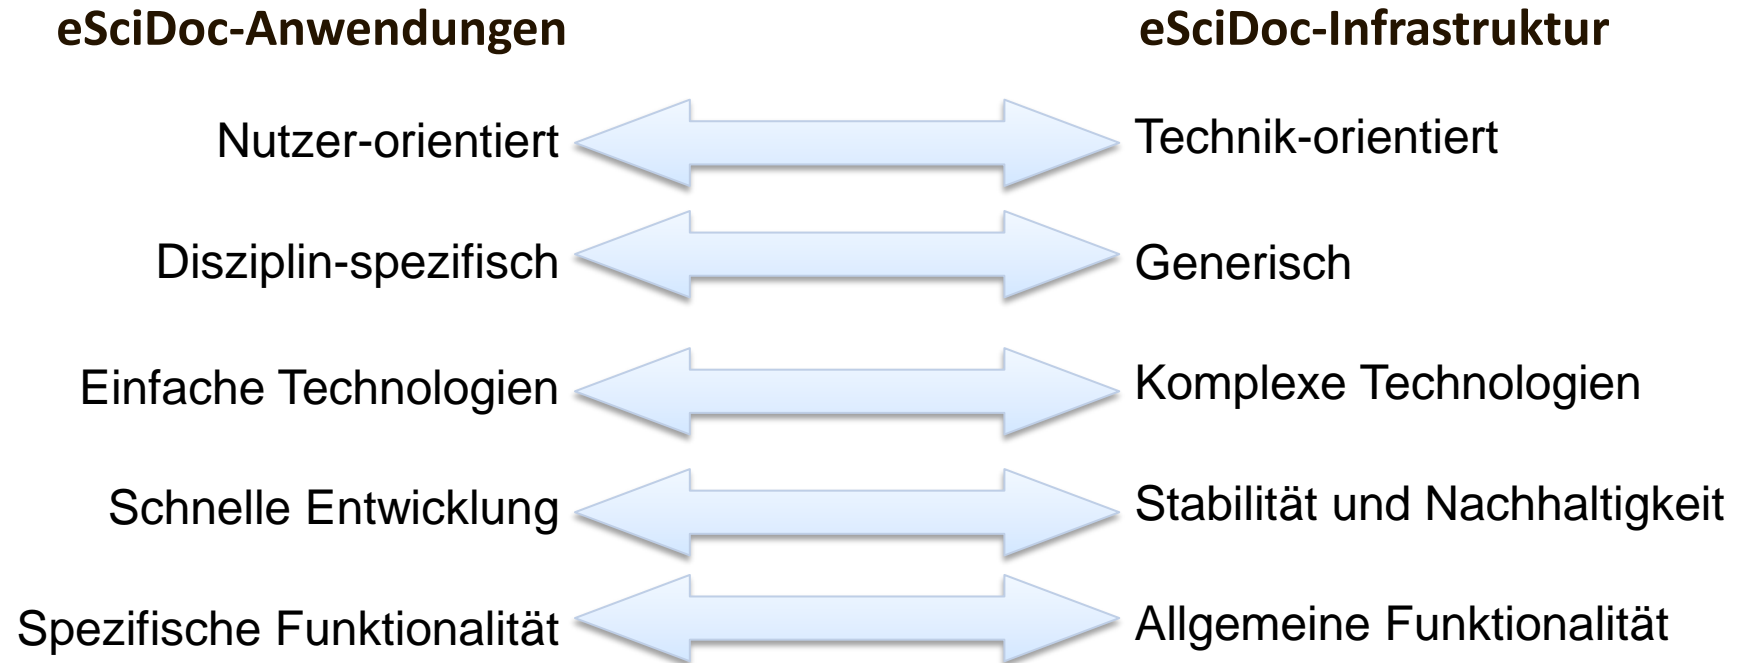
eSciDoc-Anwendungen

eSciDoc-Infrastruktur

Nutzer-orientiert

Technik-orientiert

Disziplin-spezifisch

Generisch

Einfache Technologien

Komplexe Technologien

Schnelle Entwicklung

Stabilität und Nachhaltigkeit

Spezifische Funktionalität

Allgemeine Funktionalität